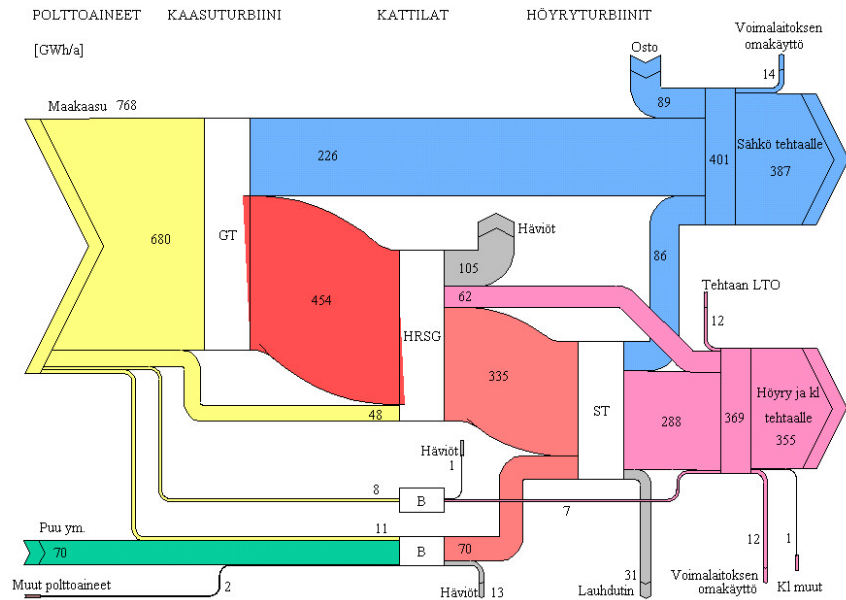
POLTTOAINEET KAASUTURBIINI KATTILAT HÖYRYTURBIINIT

[GWh/a]

Voimalaitoksen omakäyttö

14

Osto

Maakaasu 768

89

226

401

Sähkö tehtaalle

387

680

GT

Häviöt

86

105

454

Tehtaan LTO

62

12

HRSG

335

ST

288

369

Höyry ja kl tehtaalle

355

48

Häviöt

1

8

B

7

11

Puu ym.

70

B

70

12

1

31

Muut polttoaineet

2

Häviöt 13

Lauhdutin

Voimalaitoksen omakäyttö

Kl muut